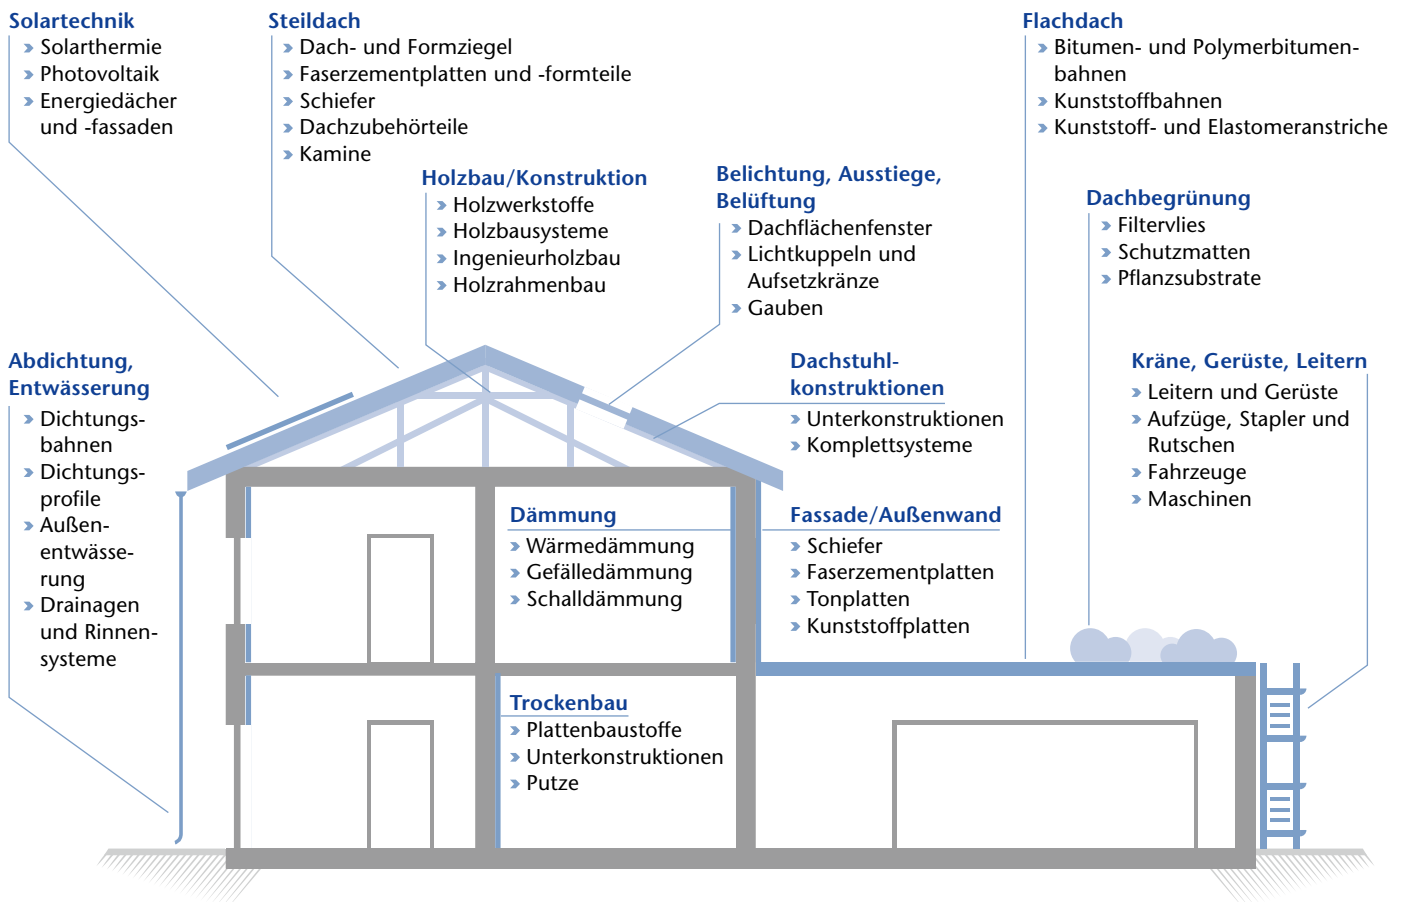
Solartechnik
Solarthermie
Photovoltaik
Energiedächer und -fassaden

Steildach
Dach- und Formziegel
Faserzementplatten und -formteile
Schiefer
Dachzubehörteile
Kamine

Flachdach
Bitumen- und Polymerbitumenbahnen
Kunststoffbahnen
Kunststoff- und Elastomeranstriche

Holzbau/Konstruktion
Holzwerkstoffe
Holzbausysteme
Ingenieurholzbau
Holzrahmenbau

Belichtung, Ausstiege, Belüftung
Dachflächenfenster
Lichtkuppeln und Aufsetzkränze
Gauben

Dachbegrünung
Filtervlies
Schutzmatten
Pflanzsubstrate

Abdichtung, Entwässerung
Dichtungsbahnen
Dichtungsprofile
Außenentwässerung
Drainagen und Rinnensysteme

Dachstuhlkonstruktionen
Unterkonstruktionen
Komplettsysteme

Kräne, Gerüste, Leitern
Leitern und Gerüste
Aufzüge, Stapler und Rutschen
Fahrzeuge
Maschinen

Dämmung
Wärmedämmung
Gefälledämmung
Schalldämmung

Fassade/Außenwand
Schiefer
Faserzementplatten
Tonplatten
Kunststoffplatten

Trockenbau
Plattenbaustoffe
Unterkonstruktionen
Putze